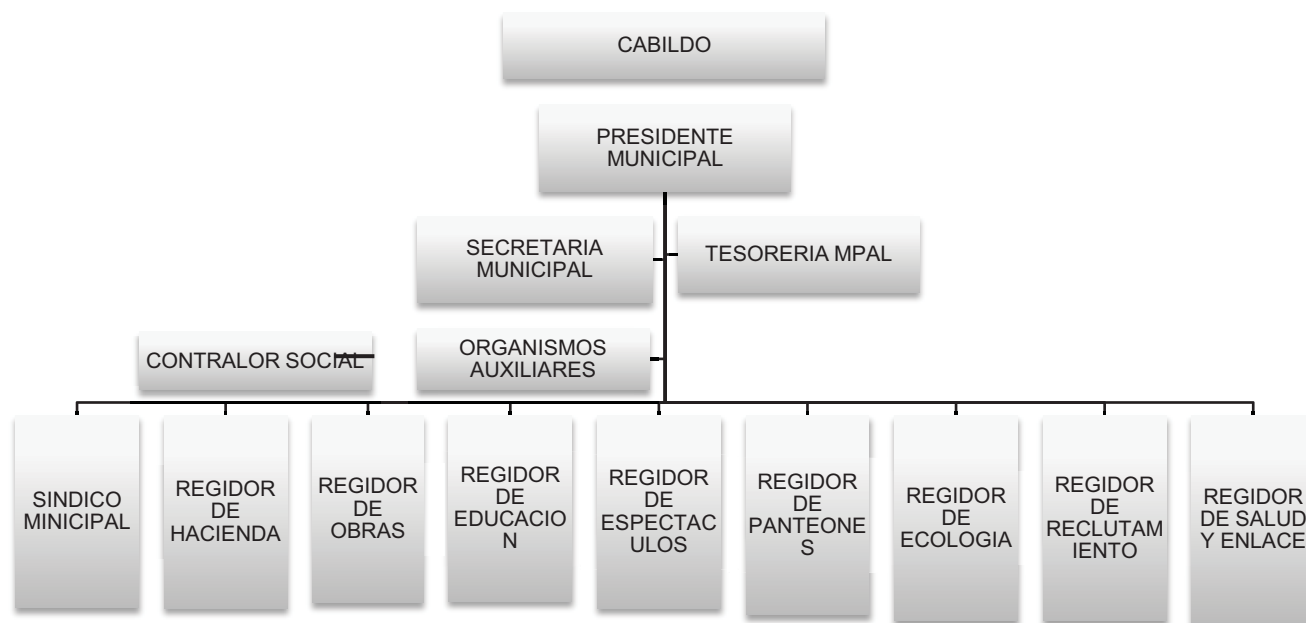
CABILDO

PRESIDENTE MUNICIPAL

SECRETARIA MUNICIPAL

TESORERIA MPAL

CONTRALOR SOCIAL

ORGANISMOS AUXILIARES

SINDICO MINICIPAL

REGIDOR DE HACIENDA

REGIDOR DE OBRAS

REGIDOR DE EDUCACION

REGIDOR DE ESPECTACULOS

REGIDOR DE PANTEONES

REGIDOR DE ECOLOGIA

REGIDOR DE RECLUTAMIENTO

REGIDOR DE SALUD Y ENLACE